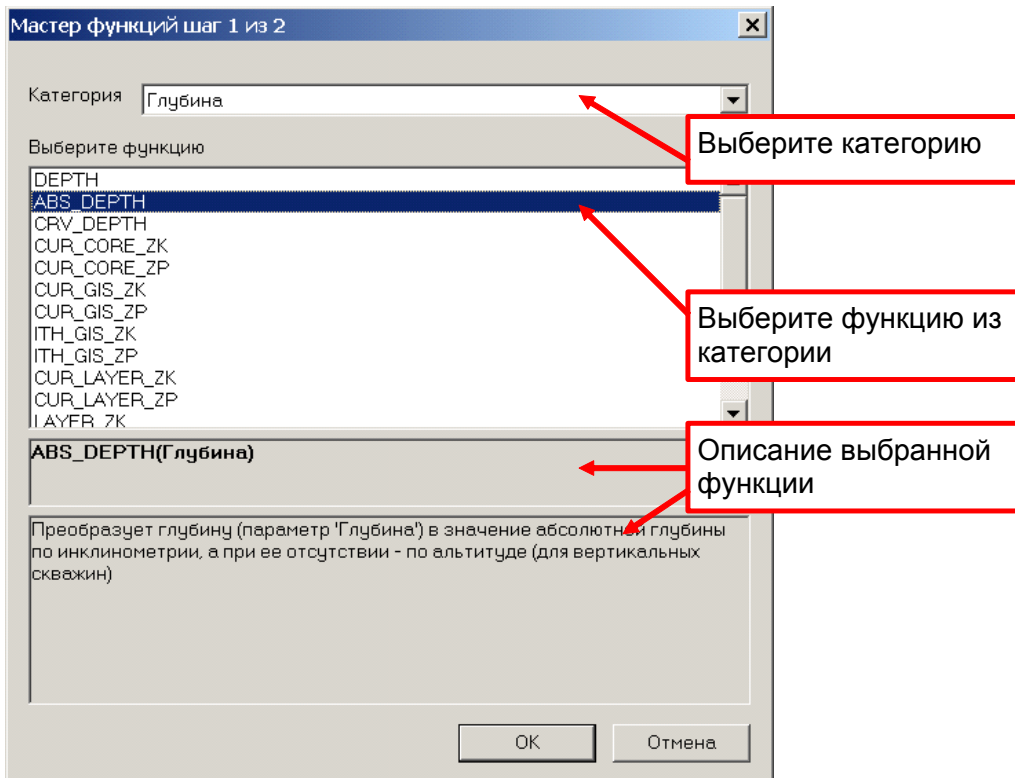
Мастер функций шаг 1 из 2

Категория Глубина

Выберите категорию

Выберите функцию

DEPTH
ABS_DEPTH
CRV_DEPTH
CUR_CORE_ZK
CUR_CORE_ZP
CUR_GIS_ZK
CUR_GIS_ZP
ITH_GIS_ZK
ITH_GIS_ZP
CUR_LAYER_ZK
CUR_LAYER_ZP
LAYER_ZK

Выберите функцию из категории

ABS_DEPTH(Глубина)

Описание выбранной функции

Преобразует глубину (параметр 'Глубина') в значение абсолютной глубины по инклинометрии, а при ее отсутствии - по альтитуде (для вертикальных скважин)

OK Отмена